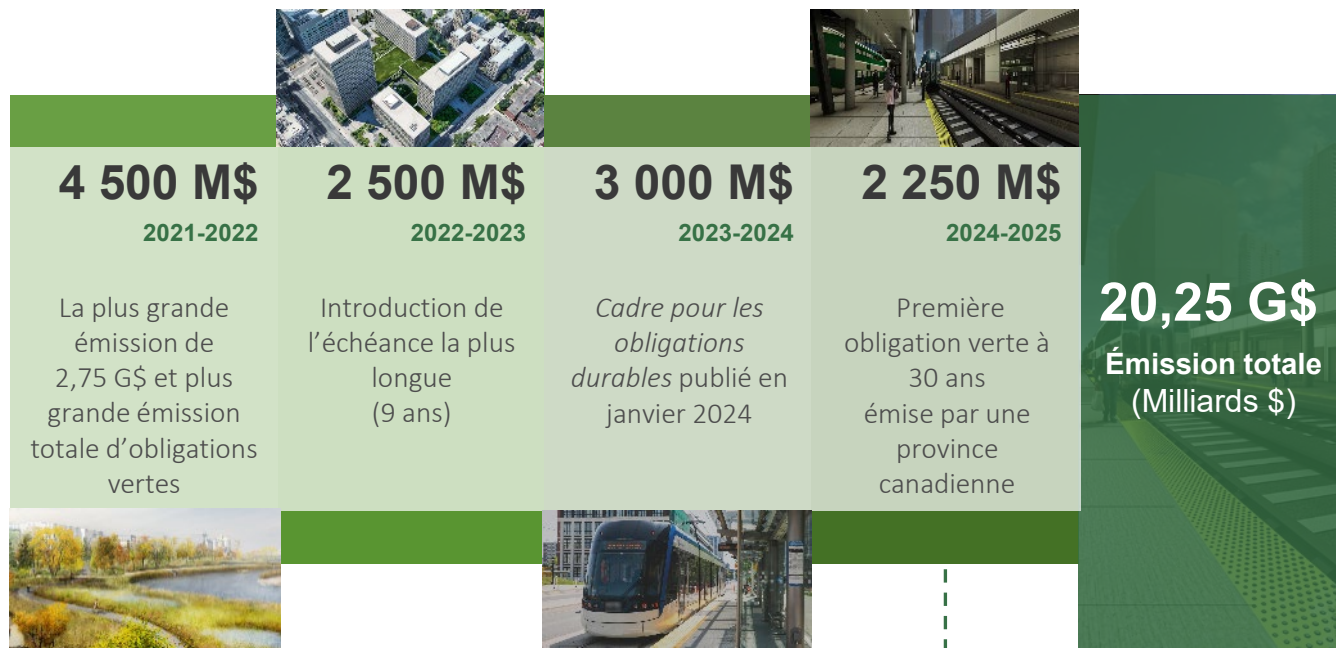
4 500 M$
2021-2022
La plus grande émission de 2,75 G$ et plus grande émission totale d'obligations vertes

2 500 M$
2022-2023
Introduction de l'échéance la plus longue (9 ans)

3 000 M$
2023-2024
*Cadre pour les obligations durables* publié en janvier 2024

2 250 M$
2024-2025
Première obligation verte à 30 ans émise par une province canadienne

20,25 G$
Émission totale
(Milliards $)